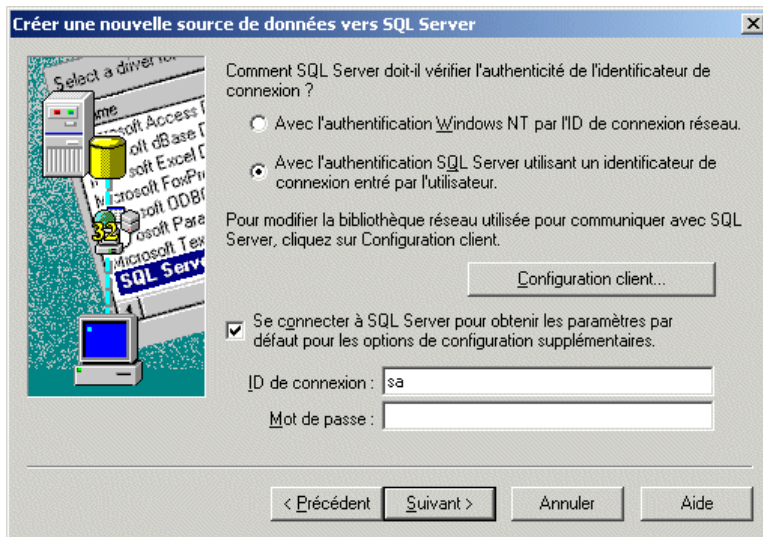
Créer une nouvelle source de données vers SQL Server

Select a driver
ame
rosoft Access
soft dBase
soft Excel
icrosoft FoxPr
soft ODB
osoft Para
icrosoft Tex
SQL Serv
32

Comment SQL Server doit-il vérifier l'authenticité de l'identificateur de connexion ?

Avec l'authentification Windows NT par l'ID de connexion réseau.

Avec l'authentification SQL Server utilisant un identificateur de connexion entré par l'utilisateur.

Pour modifier la bibliothèque réseau utilisée pour communiquer avec SQL Server, cliquez sur Configuration client.

Configuration client...

Se connecter à SQL Server pour obtenir les paramètres par défaut pour les options de configuration supplémentaires.

ID de connexion : sa

Mot de passe :

< Précédent | Suivant > | Annuler | Aide